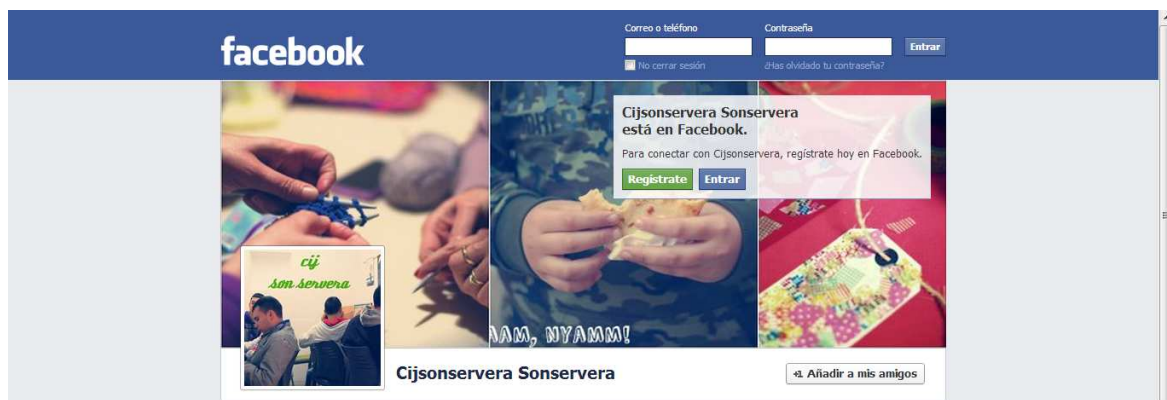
facebook

Correo o teléfono
Contraseña
Entrar
No cerrar sesión
¿Has olvidado tu contraseña?

Cijsonservera Sonservera está en Facebook.

Para conectar con Cijsonservera, regístrate hoy en Facebook.

Regístrate Entrar

cij
son servera

AM, NYAMM!

Cijsonservera Sonservera

+1 Añadir a mis amigos